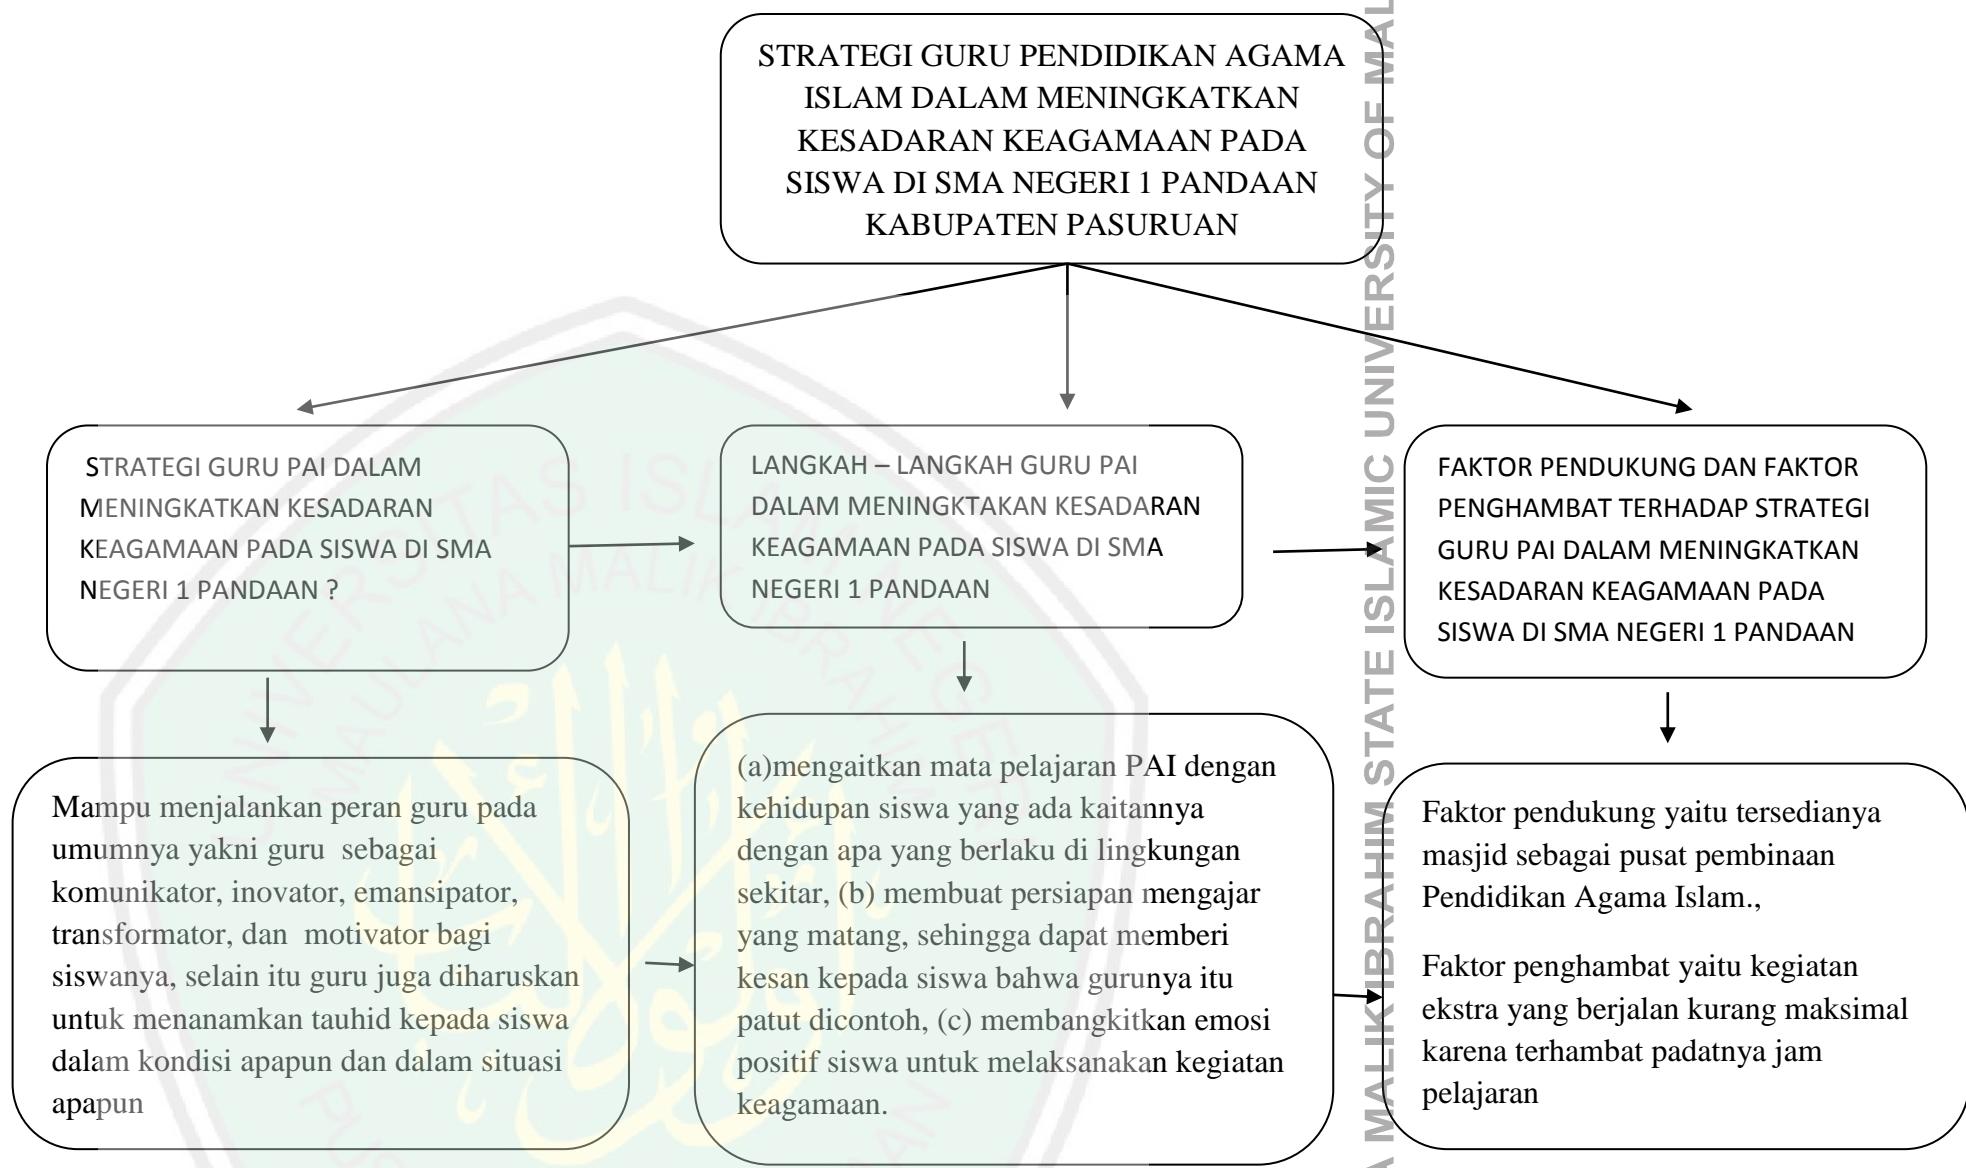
STRATEGI GURU PENDIDIKAN AGAMA ISLAM DALAM MENINGKATKAN KESADARAN KEAGAMAAN PADA SISWA DI SMA NEGERI 1 PANDAAN KABUPATEN PASURUAN

STRATEGI GURU PAI DALAM MENINGKATKAN KESADARAN KEAGAMAAN PADA SISWA DI SMA NEGERI 1 PANDAAN ?

LANGKAH – LANGKAH GURU PAI DALAM MENINGKTAKAN KESADARAN KEAGAMAAN PADA SISWA DI SMA NEGERI 1 PANDAAN

FAKTOR PENDUKUNG DAN FAKTOR PENGHAMBAT TERHADAP STRATEGI GURU PAI DALAM MENINGKATKAN KESADARAN KEAGAMAAN PADA SISWA DI SMA NEGERI 1 PANDAAN

Mampu menjalankan peran guru pada umumnya yakni guru sebagai komunikator, inovator, emansipator, transformator, dan motivator bagi siswanya, selain itu guru juga diharuskan untuk menanamkan tauhid kepada siswa dalam kondisi apapun dan dalam situasi apapun

(a)mengaitkan mata pelajaran PAI dengan kehidupan siswa yang ada kaitannya dengan apa yang berlaku di lingkungan sekitar, (b) membuat persiapan mengajar yang matang, sehingga dapat memberi kesan kepada siswa bahwa gurunya itu patut dicontoh, (c) membangkitkan emosi positif siswa untuk melaksanakan kegiatan keagamaan.

Faktor pendukung yaitu tersedianya masjid sebagai pusat pembinaan Pendidikan Agama Islam.,

Faktor penghambat yaitu kegiatan ekstra yang berjalan kurang maksimal karena terhambat padatnya jam pelajaran

MAULANA MALIK IBRAHIM STATE ISLAMIC UNIVERSITY OF MAL